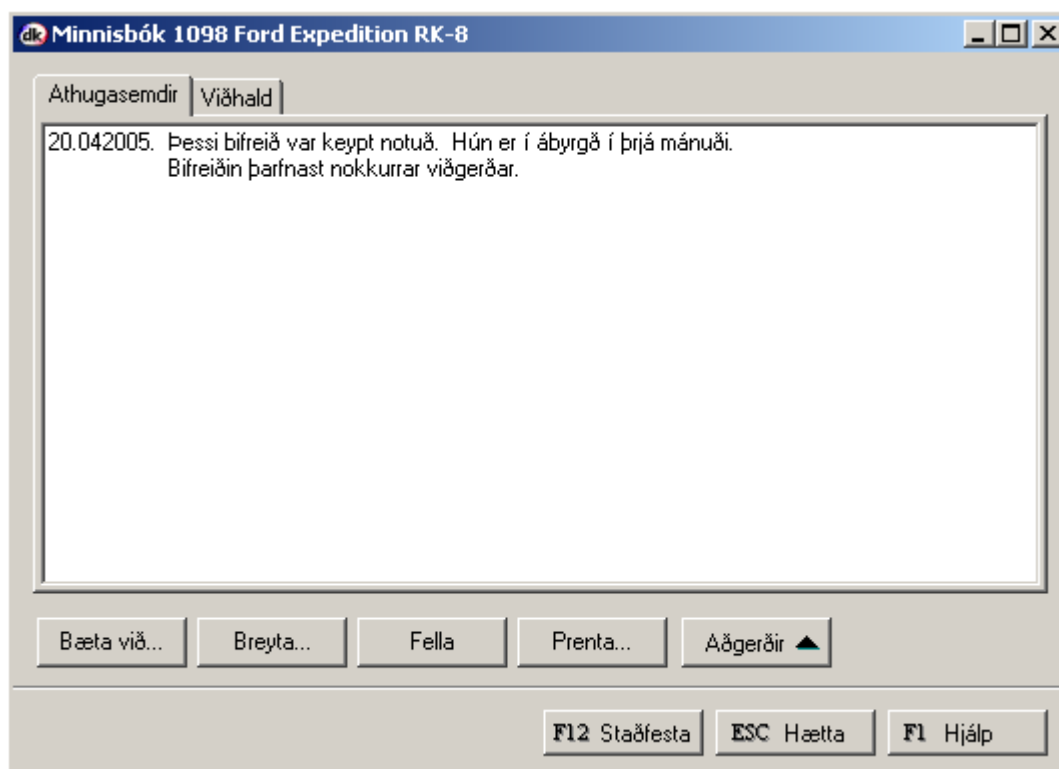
dk Minnisbók 1098 Ford Expedition RK-8

Athugasemdir | Viðhald

20.042005. Þessi bifreið var keypt notuð. Hún er í ábyrgð í þrjá mánuði.
Bifreiðin þarfnast nokkurrar viðgerðar.

Bæta við... | Breyta... | Fella | Prenta... | Aðgerðir ▲

F12 Staðfesta | ESC Hætta | F1 Hjálp